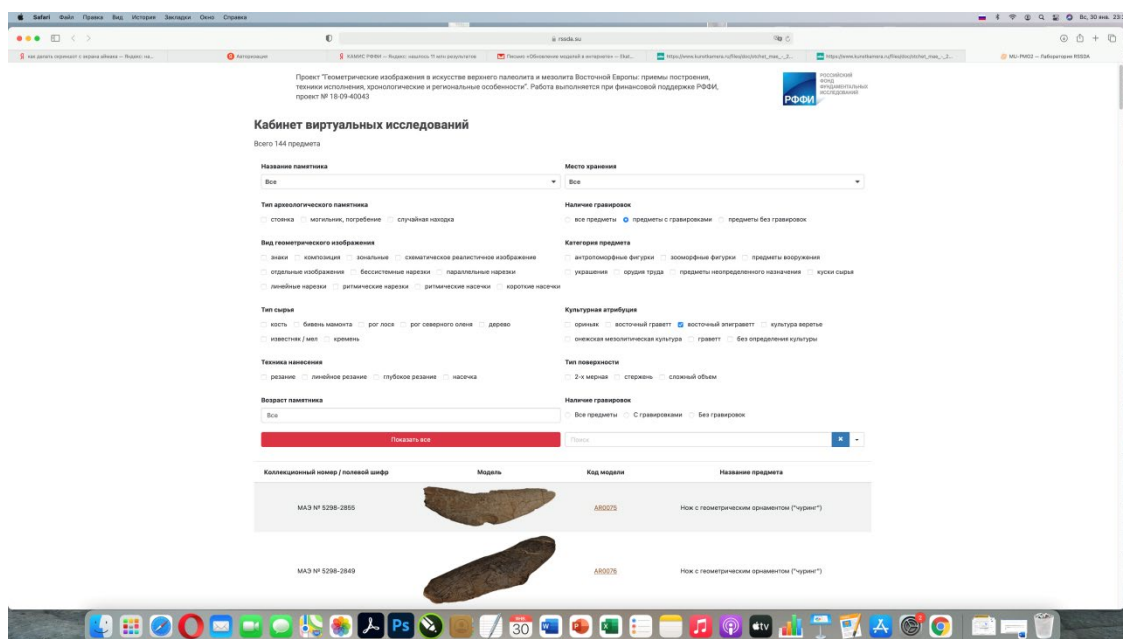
Safari Файл Правка Вид История Закладки Окно Справка

Вс, 30 янв. 23:

rssda.su

как делать скриншот с экрана аймака — Яндекс: на... | Авторизация | КАМИС РФФИ — Яндекс: нашлось 11 млн результатов | Письмо «Обновление моделей в интернете» — Okal... | https://www.kunstkamera.ru/files/doc/otchet_mae_-_2... | https://www.kunstkamera.ru/files/doc/otchet_mae_-_2... | MU-PM02 — Лаборатория RSSDA

Проект "Геометрические изображения в искусстве верхнего палеолита и мезолита Восточной Европы: приемы построения, техники исполнения, хронологические и региональные особенности". Работа выполняется при финансовой поддержке РФФИ, проект № 18-09-40043

РФФИ Российский фонд фундаментальных исследований

Кабинет виртуальных исследований

Всего 144 предмета

Название памятника
Все

Место хранения
Все

Тип археологического памятника
стоянка могильник, погребение случайная находка

Наличие гравировок
все предметы предметы с гравировками предметы без гравировок

Вид геометрического изображения
знаки композиция зональные схематическое реалистичное изображение отдельные изображения бессистемные нарезки параллельные нарезки линейные нарезки ритмические нарезки ритмические насечки короткие насечки

Категория предмета
антропоморфные фигурки зооморфные фигурки предметы вооружения украшения орудия труда предметы неопределенного назначения куски сырья

Тип сырья
кость бивень мамонта рог лося рог северного оленя дерево известняк / мел кремень

Культурная атрибуция
ориньяк восточный граветт восточный эпиграветт культура веретье онежская мезолитическая культура граветт без определения культуры

Техника нанесения
резание линейное резание глубокое резание насечка

Тип поверхности
2-х мерная стержень сложный объем

Возраст памятника
Все

Наличие гравировок
Все предметы С гравировками Без гравировок

Показать все

Поиск

| Коллекционный номер / полевой шифр | Модель | Код модели | Название предмета |
|---|---|---|---|
| МАЭ № 5298-2855 | | AR0075 | Нож с геометрическим орнаментом ("чуринг") |
| МАЭ № 5298-2849 | | AR0076 | Нож с геометрическим орнаментом ("чуринг") |

30